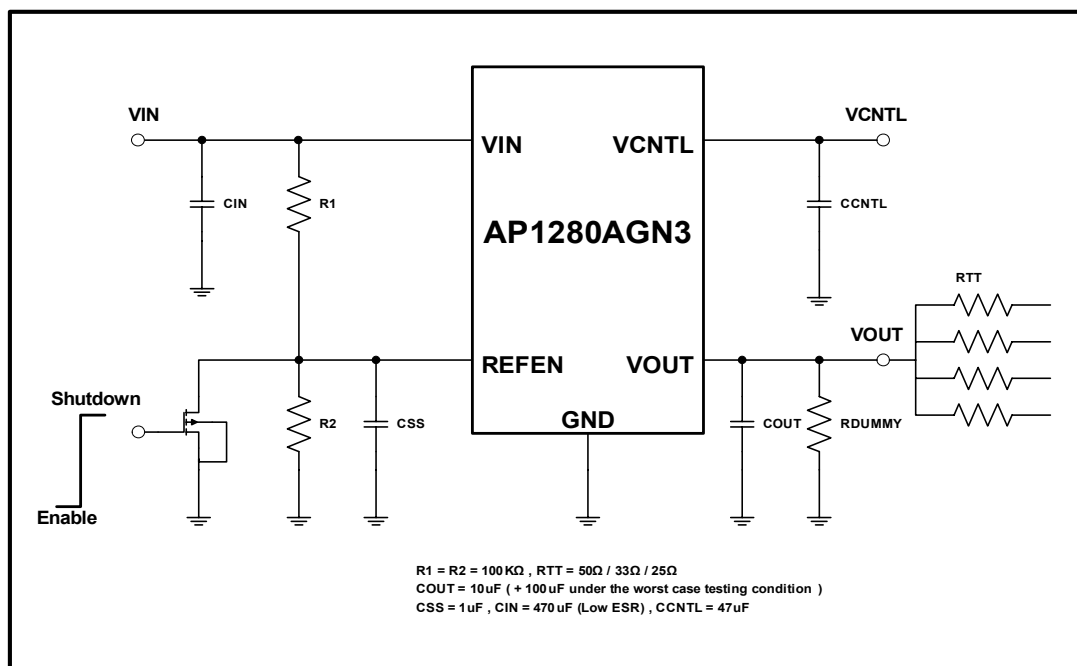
VIN

VIN

VCNTL

VCNTL

CIN

R1

AP1280AGN3

CCNTL

RTT

VOUT

Shutdown

REFEN

VOUT

R2

CSS

GND

COUT

RDUMMY

Enable

R1 = R2 = 100KΩ , RTT = 50Ω / 33Ω / 25Ω
COUT = 10uF ( + 100uF under the worst case testing condition )
CSS = 1uF , CIN = 470uF (Low ESR) , CCNTL = 47uF